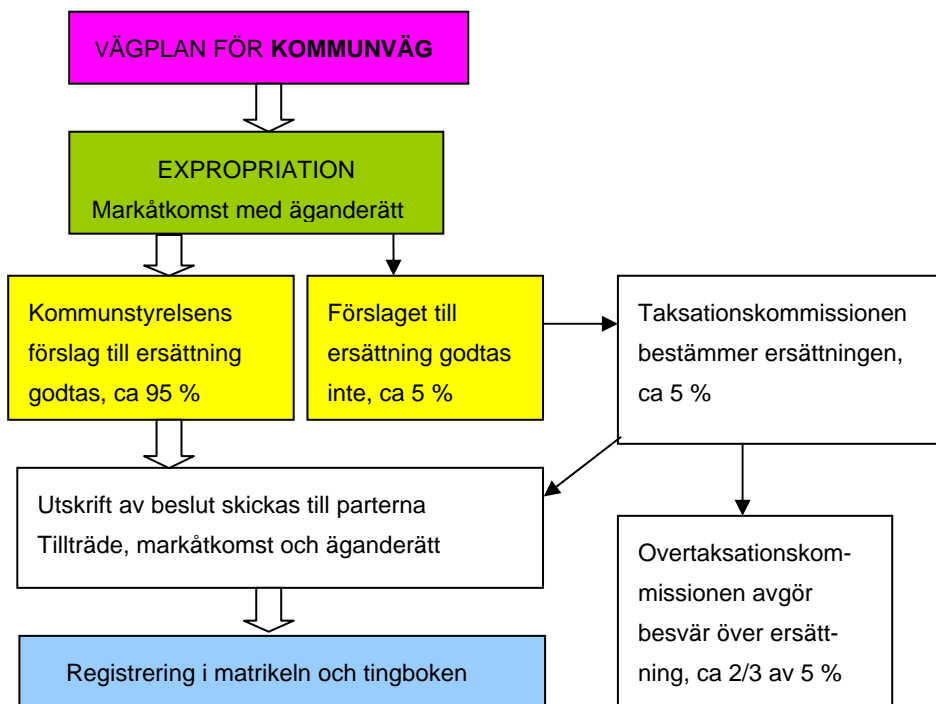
VÄGPLAN FÖR **KOMMUNVÄG**

EXPROPRIATION
Markåtkomst med äganderätt

Kommunstyrelsens förslag till ersättning godtas, ca 95 %

Förslaget till ersättning godtas inte, ca 5 %

Taksationskommissionen bestämmer ersättningen, ca 5 %

Utskrift av beslut skickas till parterna
Tillträde, markåtkomst och äganderätt

Overtaksationskommissionen avgör besvär över ersättning, ca 2/3 av 5 %

Registrering i matrikeln och tingboken